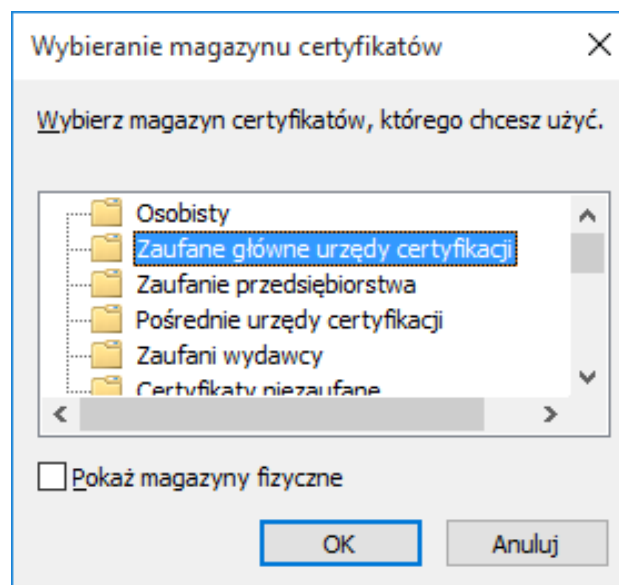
Wybieranie magazynu certyfikatów

×

Wybierz magazyn certyfikatów, którego chcesz użyć.

Osobisty
Zaufane główne urzędy certyfikacji
Zaufanie przedsiębiorstwa
Pośrednie urzędy certyfikacji
Zaufani wydawcy
Certyfikaty niezaufane

Pokaż magazyny fizyczne

OK

Anuluj